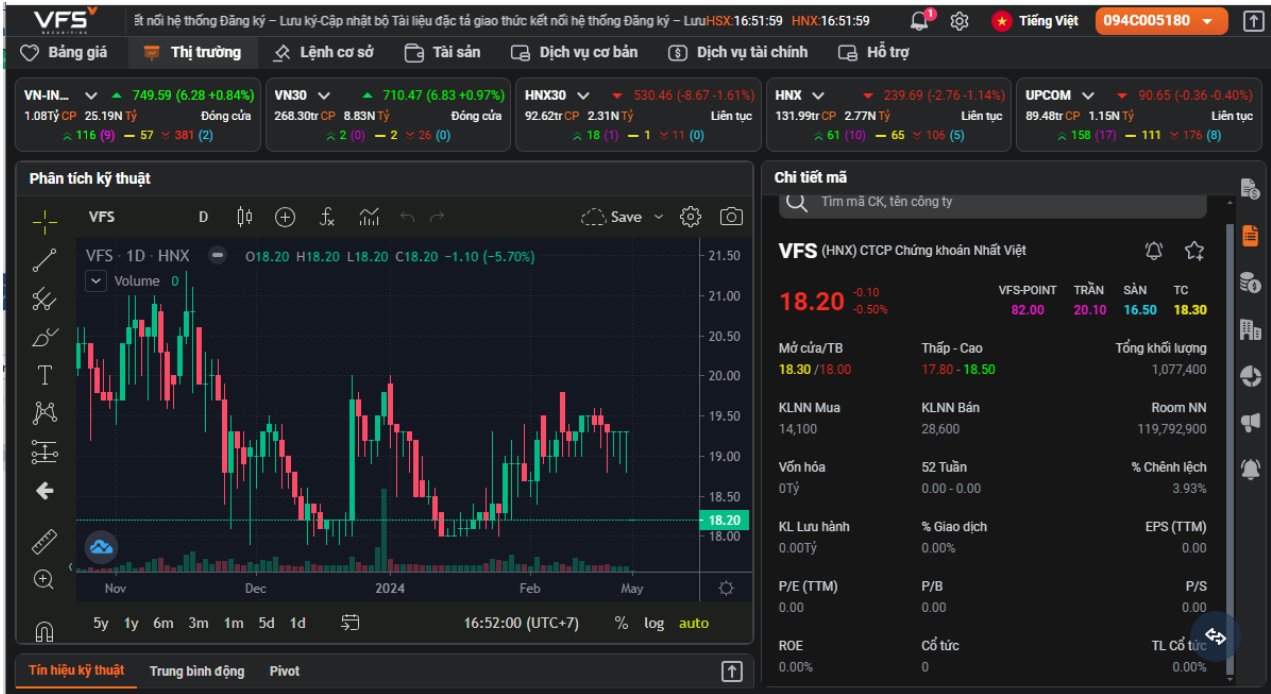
VFS SECURITIES

ết nối hệ thống Đăng ký – Lưu ký-Cập nhật bộ Tài liệu đặc tả giao thức kết nối hệ thống Đăng ký – Lưu HSX:16:51:59 HNX:16:51:59

1

Tiếng Việt

094C005180

Bảng giá | Thị trường | Lệnh cơ sở | Tài sản | Dịch vụ cơ bản | Dịch vụ tài chính | Hỗ trợ

VN-IN... 749.59 (6.28 +0.84%)
1.08Tỷ CP 25.19N Tỷ Đóng cửa
116 (9) 57 381 (2)

VN30 710.47 (6.83 +0.97%)
268.30tr CP 8.83N Tỷ Đóng cửa
2 (0) 2 26 (0)

HNX30 530.46 (-8.67 -1.61%)
92.62tr CP 2.31N Tỷ Liên tục
18 (1) 1 11 (0)

HNX 239.69 (-2.76 -1.14%)
131.99tr CP 2.77N Tỷ Liên tục
61 (10) 65 106 (5)

UPCOM 90.65 (-0.36 -0.40%)
89.48tr CP 1.15N Tỷ Liên tục
158 (17) 111 176 (8)

Phân tích kỹ thuật

VFS D Save

VFS · 1D · HNX O18.20 H18.20 L18.20 C18.20 −1.10 (−5.70%)
Volume 0

21.50
21.00
20.50
20.00
19.50
19.00
18.50
18.20
18.00

Nov Dec 2024 Feb May

5y 1y 6m 3m 1m 5d 1d 16:52:00 (UTC+7) % log auto

Tín hiệu kỹ thuật | Trung bình động | Pivot

Chi tiết mã

Tìm mã CK, tên công ty

VFS (HNX) CTCP Chứng khoán Nhất Việt

18.20 -0.10 -0.50%

| VFS-POINT | TRẦN | SÀN | TC |
|---|---|---|---|
| 82.00 | 20.10 | 16.50 | 18.30 |

Mở cửa/TB 18.30 /18.00
Thấp - Cao 17.80 - 18.50
Tổng khối lượng 1,077,400

KLNN Mua 14,100
KLNN Bán 28,600
Room NN 119,792,900

Vốn hóa 0Tỷ
52 Tuần 0.00 - 0.00
% Chênh lệch 3.93%

KL Lưu hành 0.00Tỷ
% Giao dịch 0.00%
EPS (TTM) 0.00

P/E (TTM) 0.00
P/B 0.00
P/S 0.00

ROE 0.00%
Cổ tức 0
TL Cổ tức 0.00%